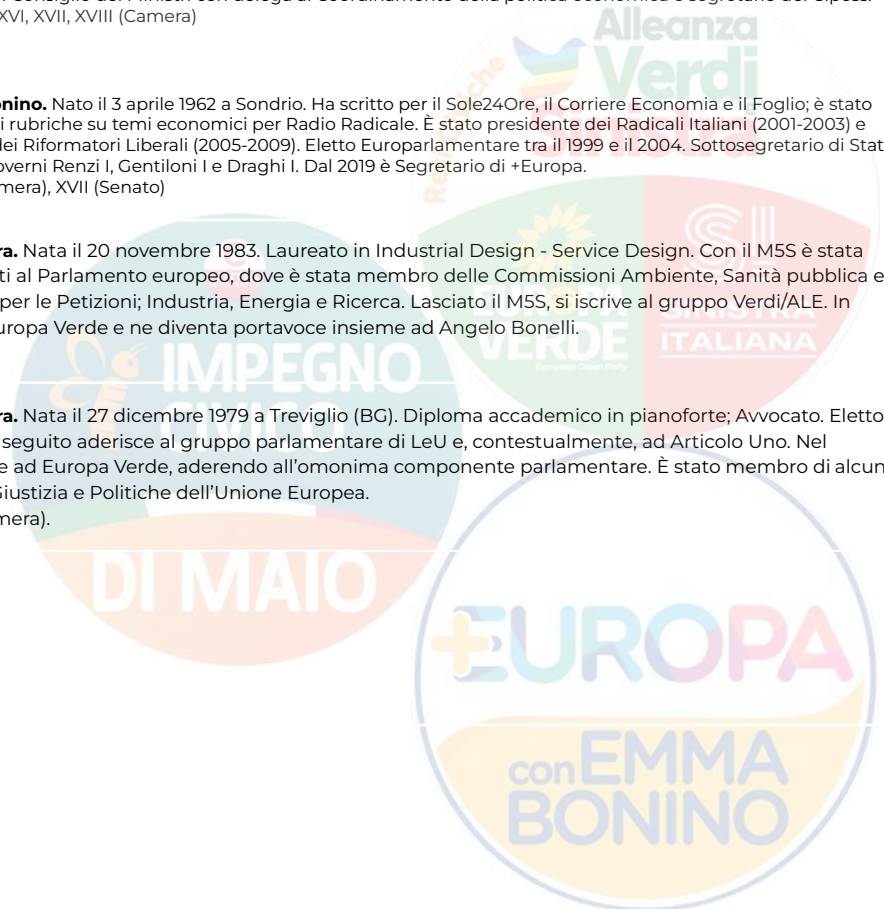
XVI, XVII, XVIII (Camera)

onino. Nato il 3 aprile 1962 a Sondrio. Ha scritto per il Sole24Ore, il Corriere Economia e il Foglio; è stato i rubriche su temi economici per Radio Radicale. È stato presidente dei Radicali Italiani (2001-2003) e dei Riformatori Liberali (2005-2009). Eletto Europarlamentare tra il 1999 e il 2004. Sottosegretario di Stat overni Renzi I, Gentiloni I e Draghi I. Dal 2019 è Segretario di +Europa.
mera), XVII (Senato)

ra. Nata il 20 novembre 1983. Laureato in Industrial Design - Service Design. Con il M5S è stata ti al Parlamento europeo, dove è stata membro delle Commissioni Ambiente, Sanità pubblica e per le Petizioni; Industria, Energia e Ricerca. Lasciato il M5S, si iscrive al gruppo Verdi/ALE. In uropa Verde e ne diventa portavoce insieme ad Angelo Bonelli.

ra. Nata il 27 dicembre 1979 a Treviglio (BG). Diploma accademico in pianoforte; Avvocato. Eletto seguito aderisce al gruppo parlamentare di LeU e, contestualmente, ad Articolo Uno. Nel e ad Europa Verde, aderendo all'omonima componente parlamentare. È stato membro di alcun Giustizia e Politiche dell'Unione Europea.
mera).

Alleanza Verdi Sinistra

EUROPA VERDE
European Green Party

SINISTRA ITALIANA

IMPEGNO CIVICO DI MAIO

+EUROPA con EMMA BONINO